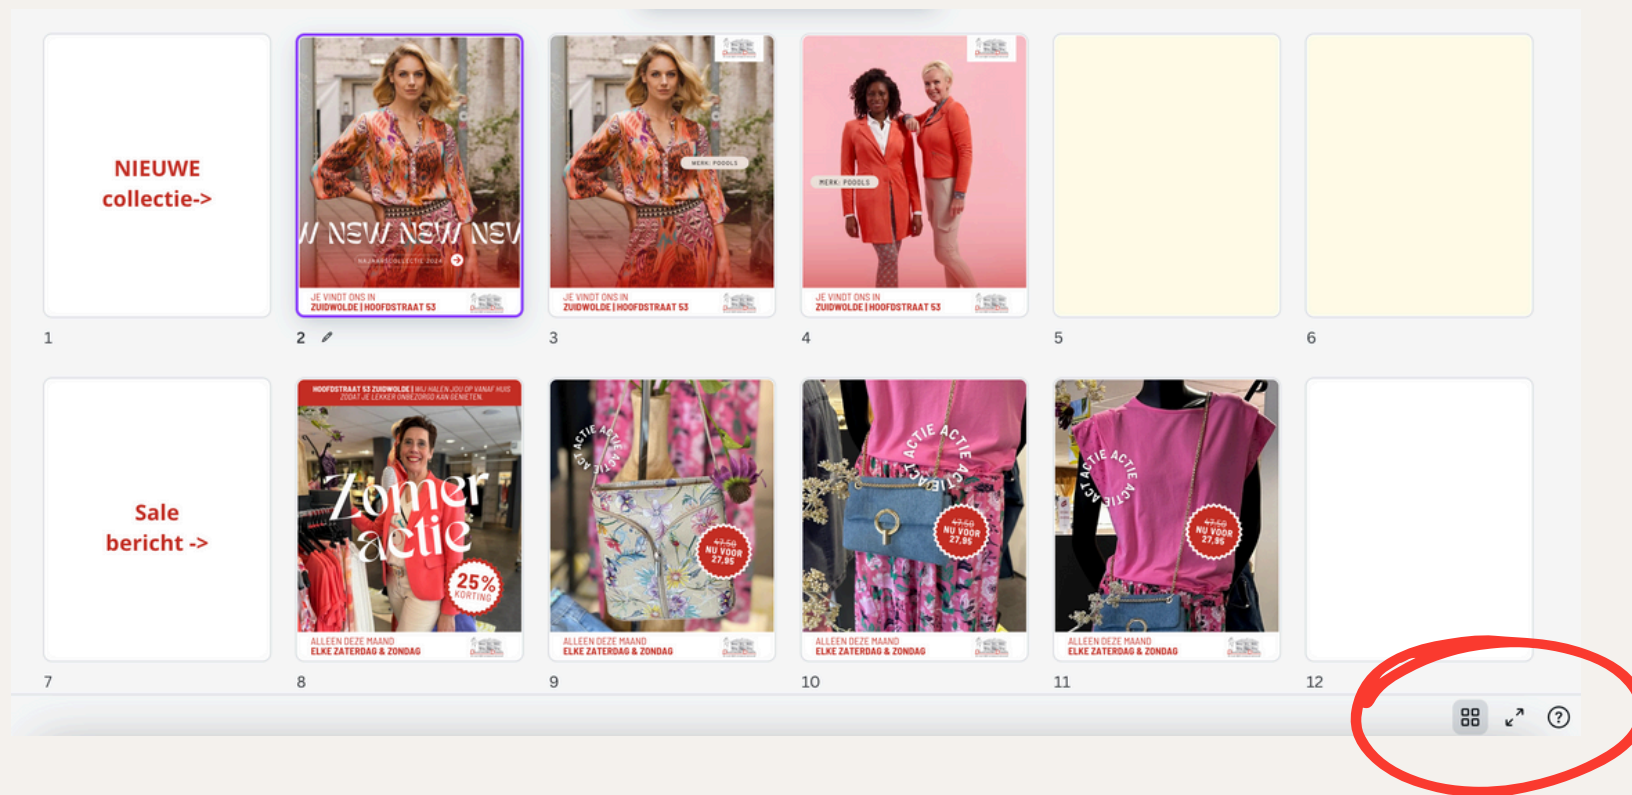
NIEUWE collectie->

NEW NEW NEW

NAJAARSCOLLECTIE 2024

JE VINDT ONS IN
ZUIDWOLDE | HOOFDSTRAAT 53

MERK: POOOLS

JE VINDT ONS IN
ZUIDWOLDE | HOOFDSTRAAT 53

MERK: POOOLS

JE VINDT ONS IN
ZUIDWOLDE | HOOFDSTRAAT 53

1

2

3

4

5

6

Sale bericht ->

HOOFDSTRAAT 53 ZUIDWOLDE | WIJ HALEN JOU OP VANAF HUIS ZODAT JE LEKKER ONBEZORGD KAN GENIETEN.

Zomer actie

25% KORTING

ALLEEN DEZE MAAND
ELKE ZATERDAG & ZONDAG

ACTIE ACTIE ACTIE

47,50 NU VOOR 27,95

ALLEEN DEZE MAAND
ELKE ZATERDAG & ZONDAG

ACTIE ACTIE ACTIE

47,50 NU VOOR 27,95

ALLEEN DEZE MAAND
ELKE ZATERDAG & ZONDAG

ACTIE ACTIE ACTIE

47,50 NU VOOR 27,95

ALLEEN DEZE MAAND
ELKE ZATERDAG & ZONDAG

7

8

9

10

11

12

?